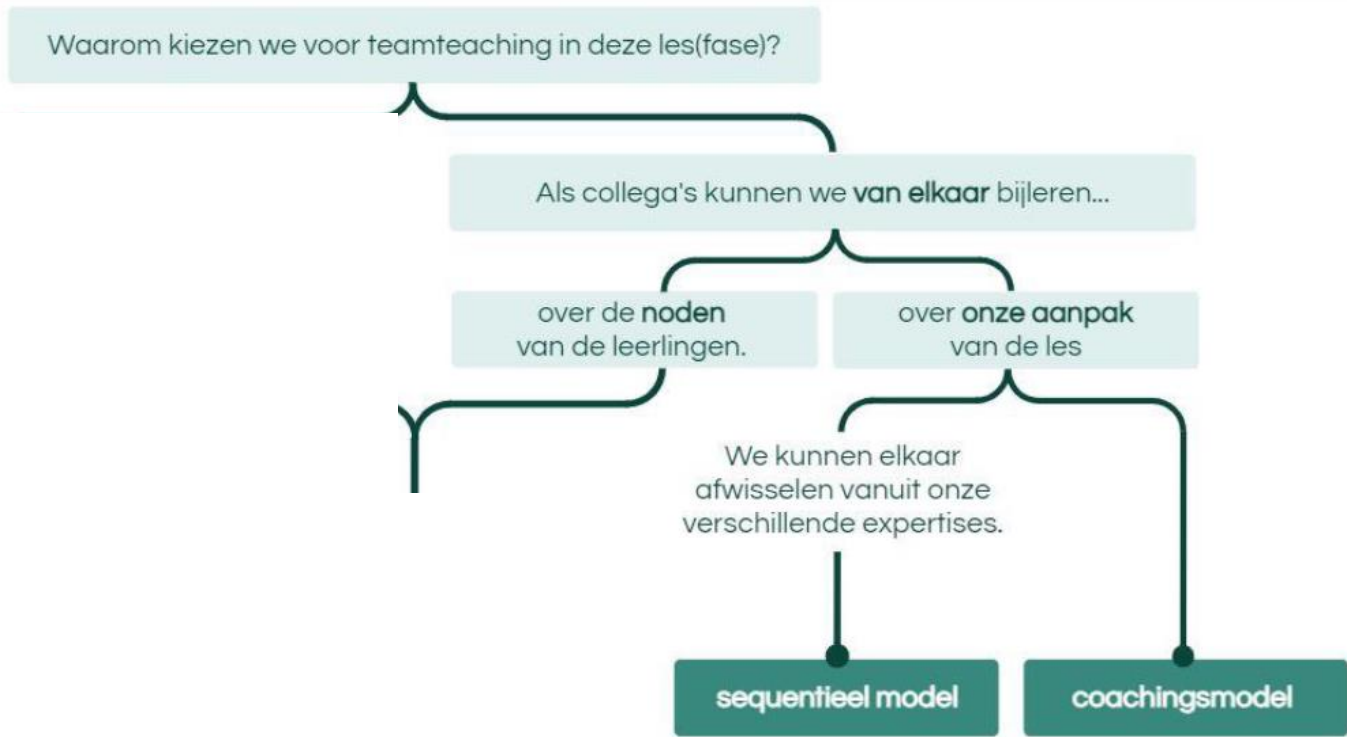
Waarom kiezen we voor teamteaching in deze les(fase)?

Als collega's kunnen we **van elkaar** bijleren...

over de **noden** van de leerlingen.

over **onze aanpak** van de les

We kunnen elkaar afwisselen vanuit onze verschillende expertises.

sequentieel model

coachingsmodel